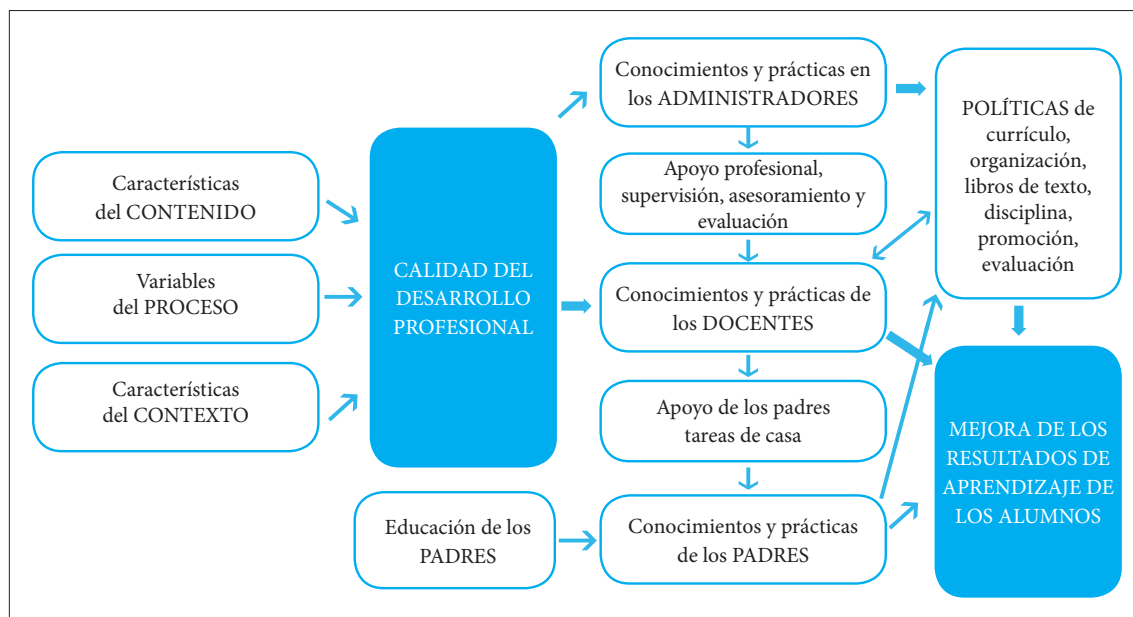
Características del CONTENIDO

Variables del PROCESO

Características del CONTEXTO

CALIDAD DEL DESARROLLO PROFESIONAL

Conocimientos y prácticas en los ADMINISTRADORES

Apoyo profesional, supervisión, asesoramiento y evaluación

Conocimientos y prácticas de los DOCENTES

Apoyo de los padres tareas de casa

Educación de los PADRES

Conocimientos y prácticas de los PADRES

POLÍTICAS de currículo, organización, libros de texto, disciplina, promoción, evaluación

MEJORA DE LOS RESULTADOS DE APRENDIZAJE DE LOS ALUMNOS